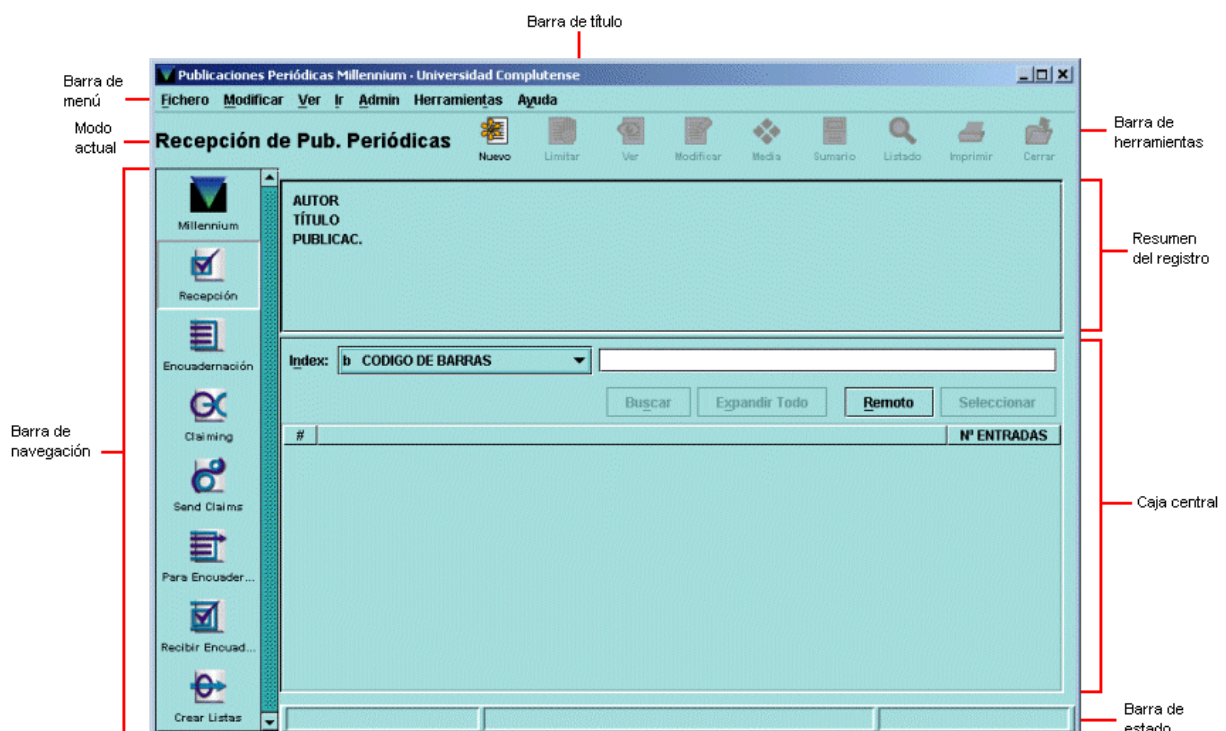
Barra de título

Barra de menú

Modo actual

Publicaciones Periódicas Millennium - Universidad Complutense

Fichero Modificar Ver Ir Admin Herramientas Ayuda

Recepción de Pub. Periódicas

Nuevo Limitar Ver Modificar Media Sumario Listado Imprimir Cerrar

Barra de herramientas

Millennium
Recepción
Encuadernación
Claiming
Send Claims
Para Encuader...
Recibir Encuad...
Crear Listas

Barra de navegación

AUTOR
TÍTULO
PUBLICAC.

Resumen del registro

Index: b CODIGO DE BARRAS

Buscar Expandir Todo Remoto Seleccionar

| # | | Nº ENTRADAS |
|---|---|---|

Caja central

Barra de estado